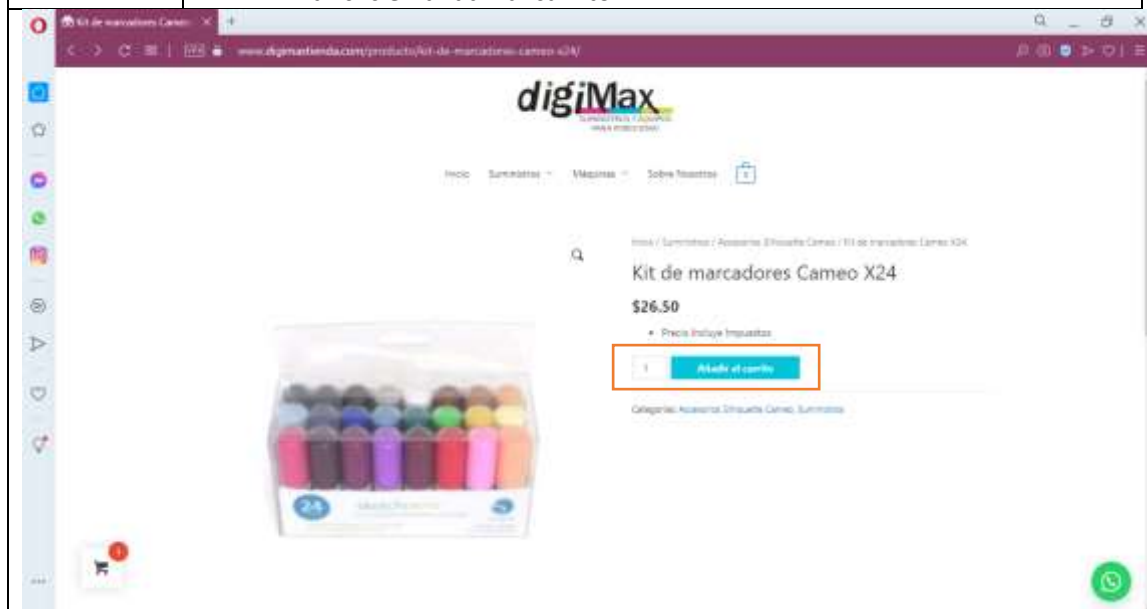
Kit de marcadores Cameo ×

www.digimaxtienda.com/producto/kit-de-marcadores-cameo-x24/

digiMax

SUMINISTROS Y EQUIPOS PARA PERSONALIZAR

Inicio Suministros Máquinas Sobre Nosotros 0

Inicio / Suministros / Accesorios Silhouette Cameo / Kit de marcadores Cameo X24

Kit de marcadores Cameo X24

$26.50

• Precio incluye impuestos

1 Añadir al carrito

Categorías: Accesorios Silhouette Cameo, Suministros

24

1